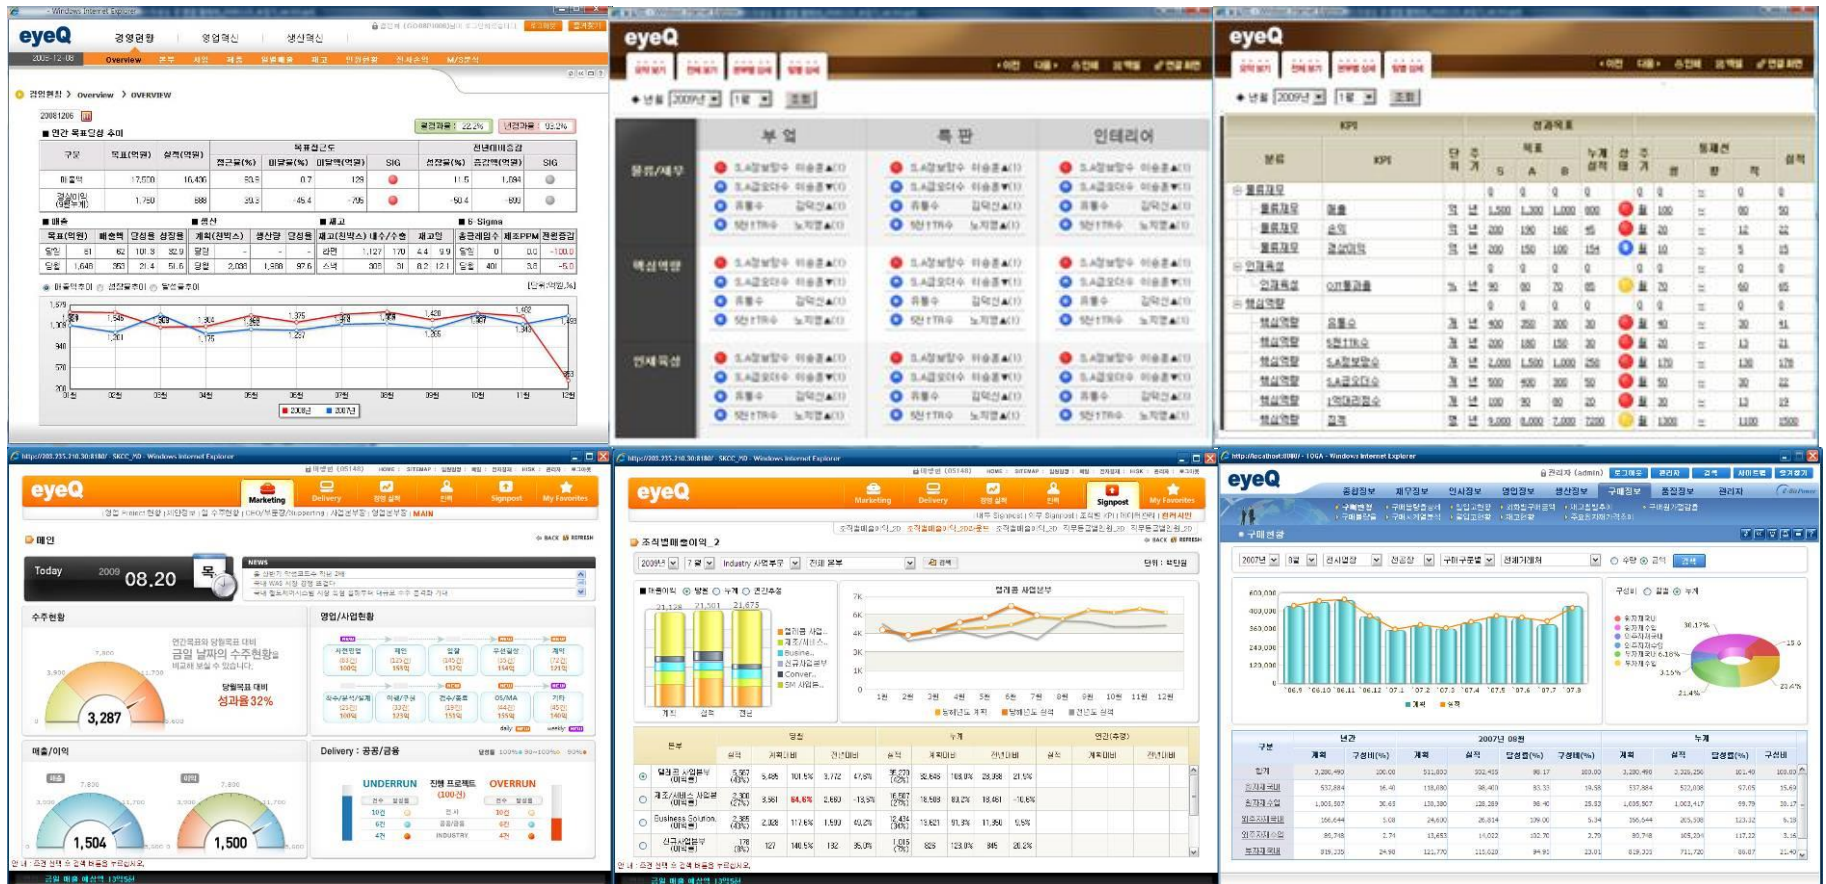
eyeQ

경영현황 영업혁신 생산혁신

Overview

경영현황 > overview > OVERVIEW

20081206

■ 연간 목표달성 추이

경영목표 : 22.2% 년간목표 : 93.2%

| 구분 | 목표(억원) | 실적(억원) | 목표접근도 진행율(%) | 미달율(%) | 미달액(억원) | SIG | 전년대비증감 성장율(%) | 증감액(억원) | SIG |
|---|---|---|---|---|---|---|---|---|---|
| 매출액 | 17,500 | 16,406 | 93.8 | 0.7 | 129 | | 11.5 | 1,094 | |
| 경상이익 | 1,750 | 888 | 39.3 | -45.4 | -795 | | 50.4 | 600 | |

■ 매출 ■ 생산 ■ 재고 ■ 6 Sigma

1,579 1,545 1,304 1,375 1,420 1,402 1,498 1,201 1,176 1,257 1,266 1,340 363

01월 02월 03월 04월 05월 06월 07월 08월 09월 10월 11월 12월

■ 2008년 ■ 2007년

eyeQ

부 업 특 판 인테리어

물류/재무

핵심역량

인재육성

eyeQ

KPI 성과목표

eyeQ

Marketing Delivery Signpost My Favorites

메인

Today 2009 08.20 목

NEWS

수주현황

금일 날짜의 수주현황을

당월목표 대비 성과율 32%

3,287

영업/사업현황

매출/이익

1,504 1,500

Delivery : 공공/금융

UNDERRUN 진행 프로젝트 (100건) OVERRUN

eyeQ

Marketing Delivery Signpost My Favorites

조직별매출이익_2

2009년 7월 Industry 사업부문

21,128 21,501 21,675

계획 실적 전년

1월 2월 3월 4월 5월 6월 7월 8월 9월 10월 11월 12월

Business Solution

eyeQ

구매현황

2007년 9월

103.0 161.10 163.11 163.12 167.1 167.2 167.3 167.4 167.5 167.6 167.7 167.8

30.17% 15.0 3.15% 21.4% 23.4%

년간 2007년 09월 누계